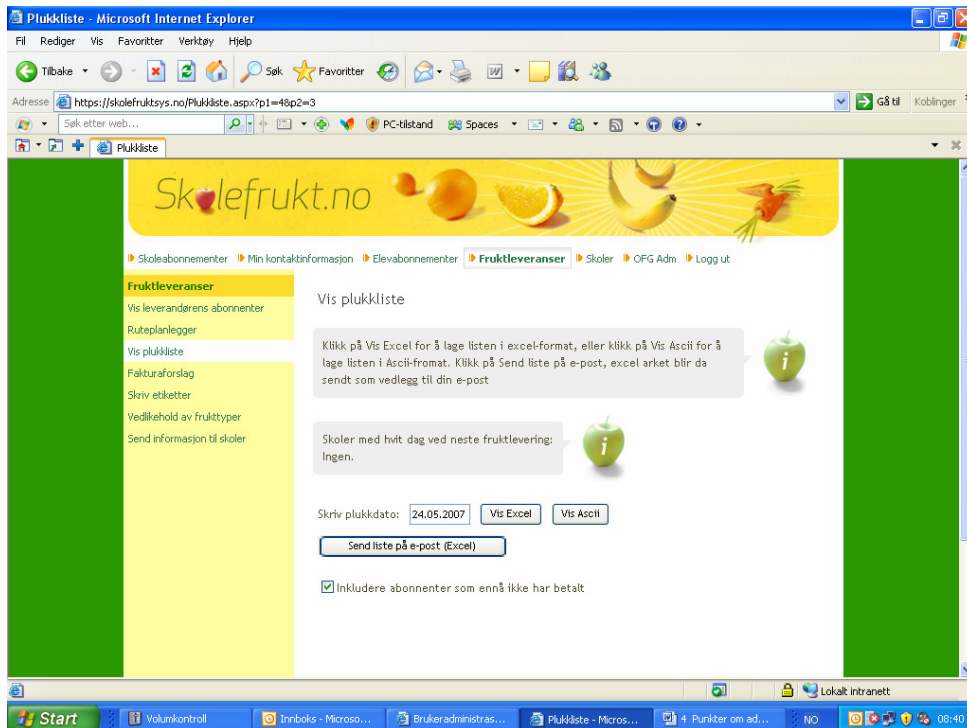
Plukkliste - Microsoft Internet Explorer

Fil Rediger Vis Favoritter Verktøy Hjelp

Tilbake Søk Favoritter

Adresse https://skolefruktsys.no/Plukkliste.aspx?p1=4&p2=3 Gå til Koblinger

Søk etter web... PC-tilstand Spaces

Plukkliste

Skolefrukt.no

Skoleabonnementer Min kontaktinformasjon Elevabonnementer Fruktleveranser Skoler OFG Adm Logg ut

Fruktleveranser
Vis leverandørens abonnenter
Ruteplanlegger
Vis plukkliste
Fakturaforslag
Skriv etiketter
Vedlikehold av frukttyper
Send informasjon til skoler

Vis plukkliste

Klikk på Vis Excel for å lage listen i excel-format, eller klikk på Vis Ascii for å lage listen i Ascii-froamt. Klikk på Send liste på e-post, excel arket blir da sendt som vedlegg til din e-post

Skoler med hvit dag ved neste fruktlevering: Ingen.

Skriv plukkdato: 24.05.2007 Vis Excel Vis Ascii

Send liste på e-post (Excel)

Inkludere abonnenter som ennå ikke har betalt

Lokalt intranett

Start Volumkontroll Innboks - Microso... Brukeradministras... Plukkliste - Micros... 4 Punkter om ad... NO 08:40